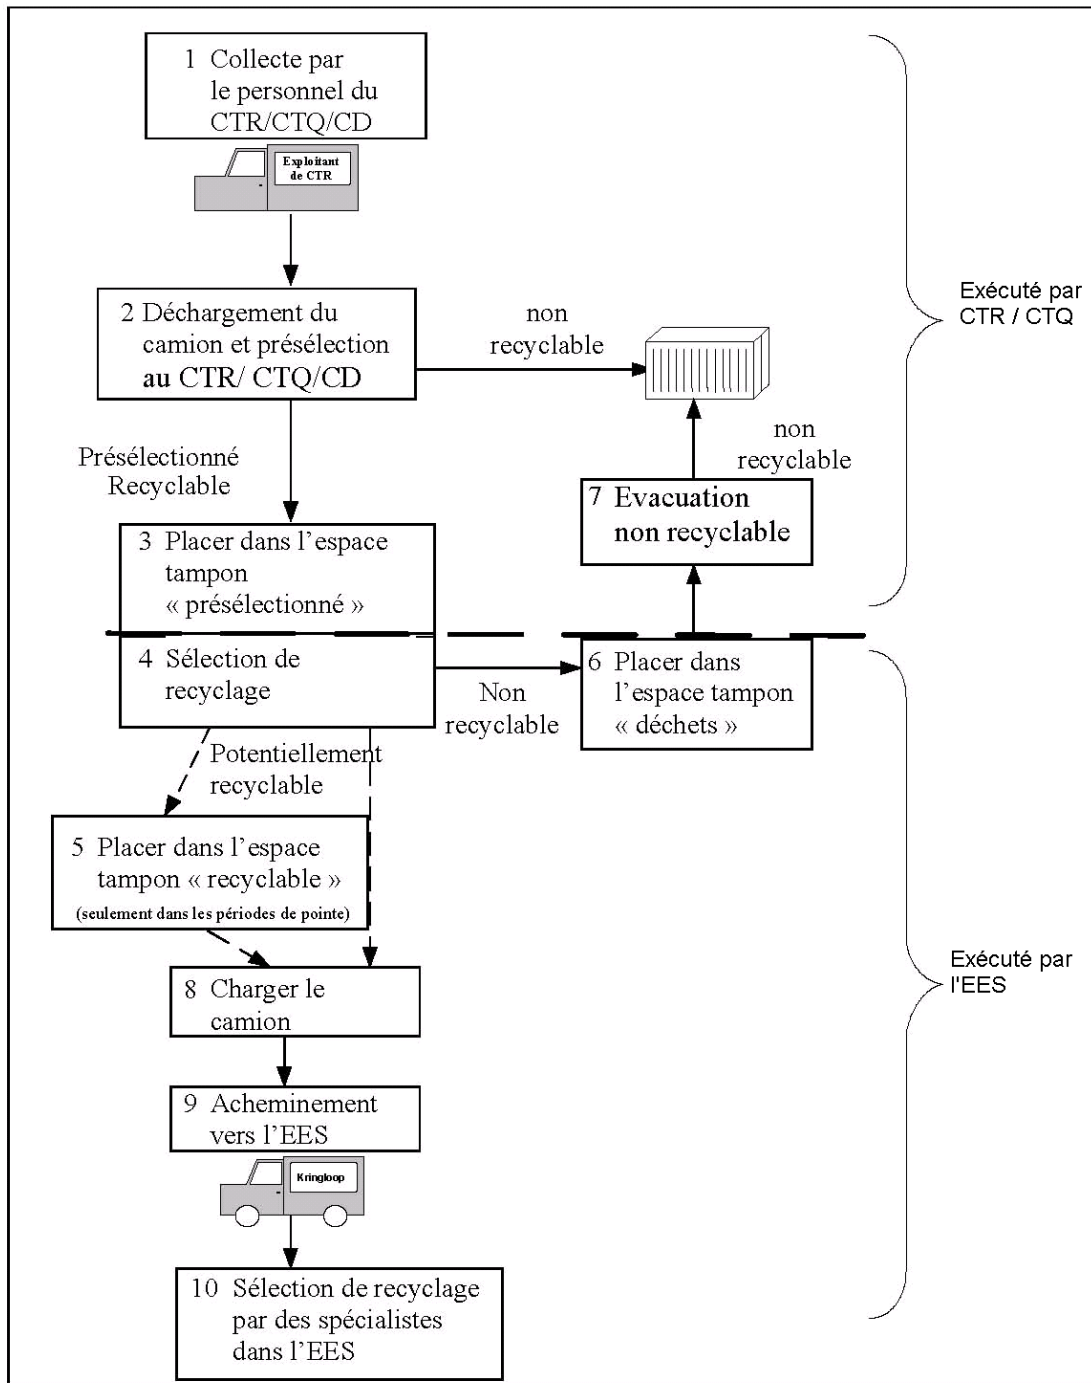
1 Collecte par le personnel du CTR/CTQ/CD

Exploitant de CTR

2 Déchargement du camion et présélection au CTR/ CTQ/CD

non recyclable

Exécuté par CTR / CTQ

non recyclable

Présélectionné Recyclable

7 Evacuation non recyclable

3 Placer dans l'espace tampon « présélectionné »

4 Sélection de recyclage

Non recyclable

6 Placer dans l'espace tampon « déchets »

Potentiellement recyclable

5 Placer dans l'espace tampon « recyclable » (seulement dans les périodes de pointe)

Exécuté par l'EES

8 Charger le camion

9 Acheminement vers l'EES

Kringloop

10 Sélection de recyclage par des spécialistes dans l'EES